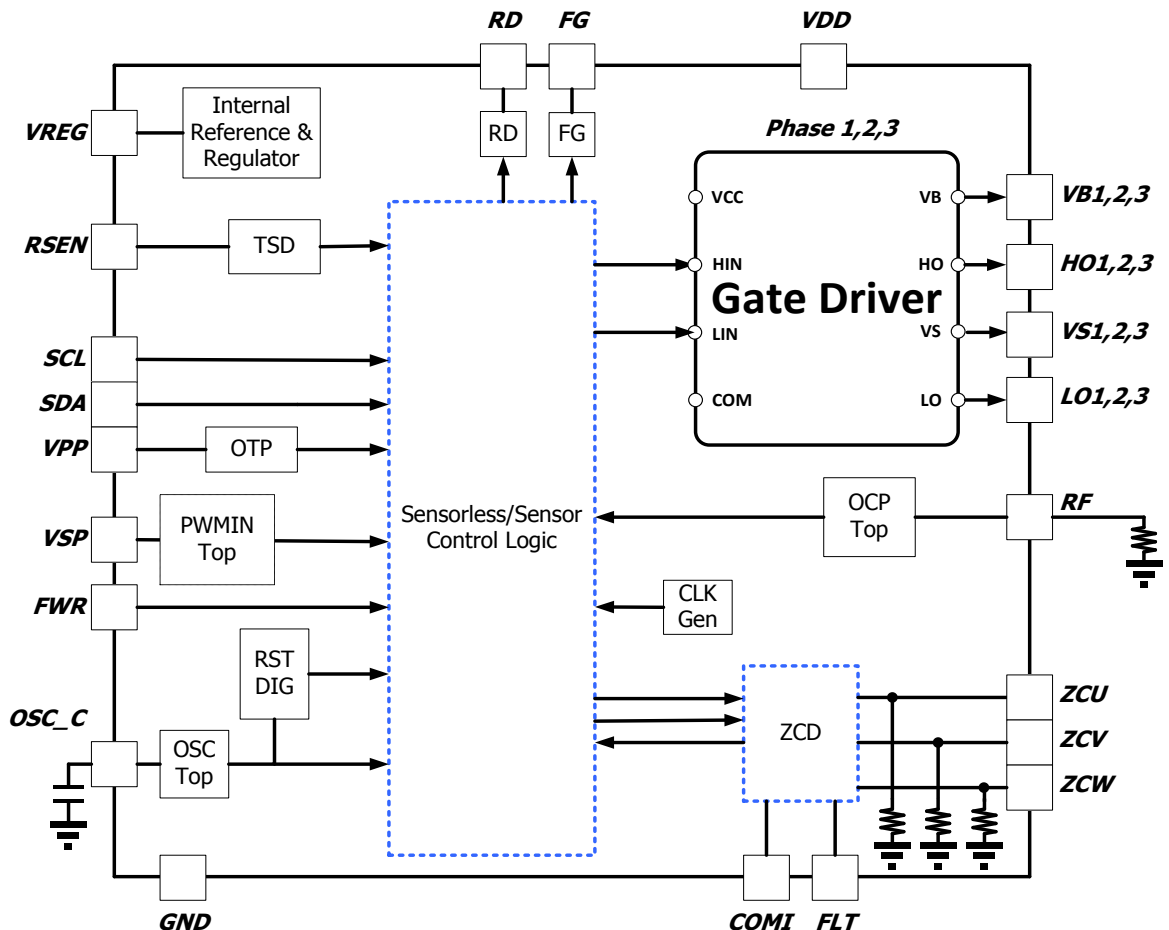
RD FG VDD

VREG

Internal Reference & Regulator

RD

FG

Phase 1,2,3

VCC

VB

VB1,2,3

RSEN

TSD

HIN

HO

HO1,2,3

Gate Driver

LIN

VS

VS1,2,3

SCL

SDA

COM

LO

LO1,2,3

VPP

OTP

Sensorless/Sensor Control Logic

VSP

PWMIN Top

OCP Top

RF

FWR

CLK Gen

RST DIG

ZCU

OSC_C

ZCD

ZCV

OSC Top

ZCW

GND

COMI

FLT